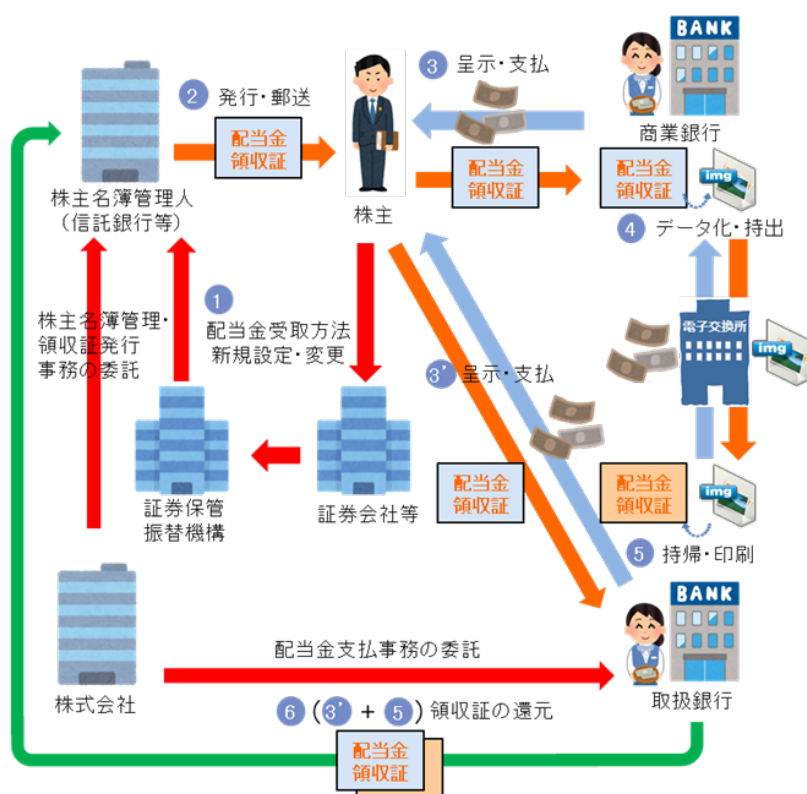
② 発行・郵送

配当金
領収証

株主名簿管理人
（信託銀行等）

株主

③ 呈示・支払

BANK

商業銀行

配当金
領収証

配当金
領収証

img

④ データ化・持出

株主名簿管理・
領収証発行
事務の委託

① 配当金受取方法
新規設定・変更

③' 呈示・支払

電子交換所

img

証券保管
振替機構

証券会社等

配当金
領収証

配当金
領収証

img

⑤ 持帰・印刷

BANK

配当金支払事務の委託

株式会社

取扱銀行

⑥（③' + ⑤）領収証の還元

配当金
領収証